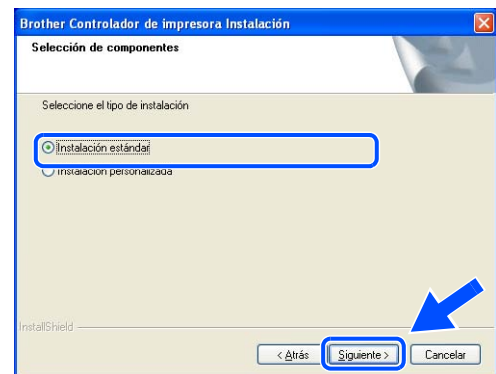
Brother Controlador de impresora Instalación

Selección de componentes

Seleccione el tipo de instalación

Instalación estándar

Instalación personalizada

InstallShield

< Atrás

Siguiente >

Cancelar